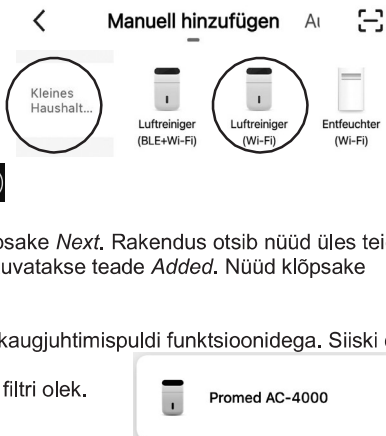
Manuell hinzufügen Aı

Kleines Haushalt...

Luftreiniger (BLE+Wi-Fi)

Luftreiniger (Wi-Fi)

Entfeuchter (Wi-Fi)

psake Next. Rakendus otsib nüüd üles tei uvatakse teade Added. Nüüd klõpsake

kaugjuhtimispuldi funktsioonidega. Siiski

filtri olek.

Promed AC-4000